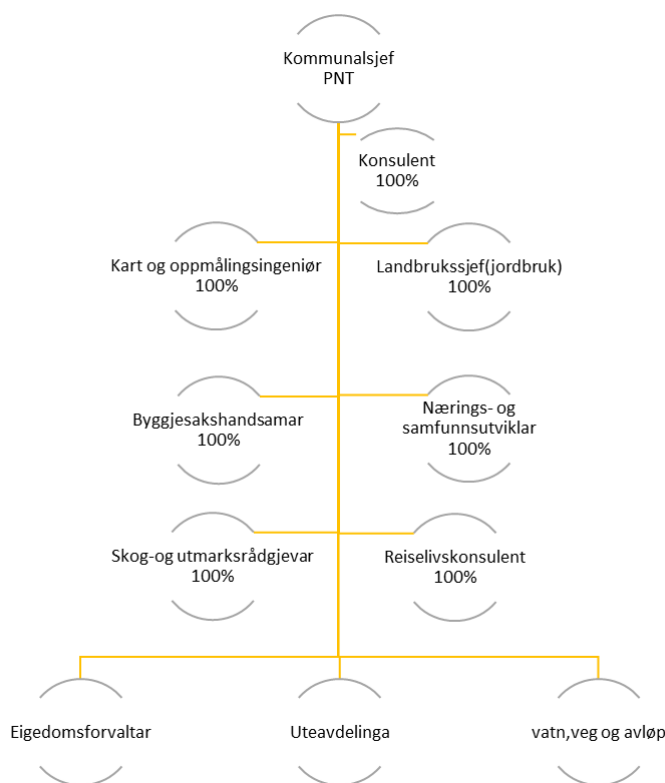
Kommunalsjef
PNT

Konsulent
100%

Kart og oppmålingsingeniør
100%

Landbrukssjef(jordbruk)
100%

Byggjesakshandsamar
100%

Nærings- og samfunnsutviklar
100%

Skog-og utmarksrådgjevar
100%

Reiselivskonsulent
100%

Eigedomsforvaltar

Uteavdelinga

vatn,veg og avløp